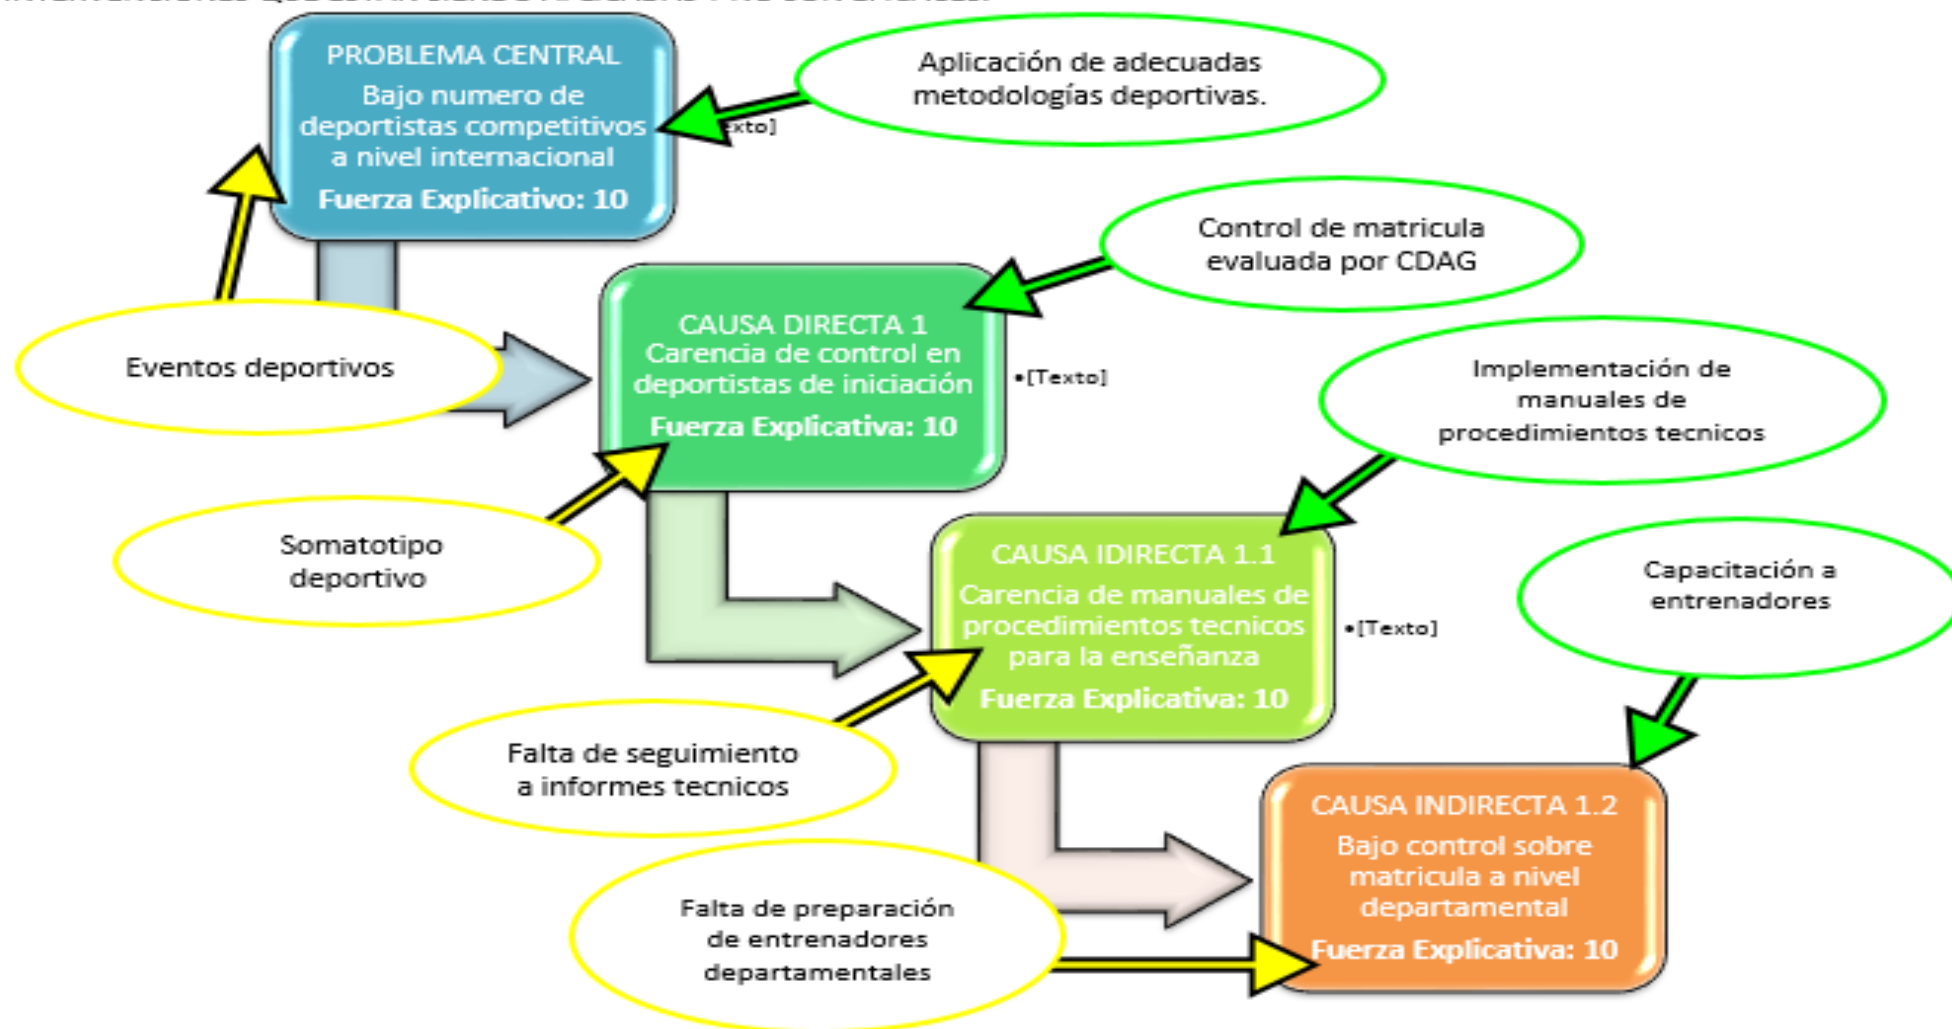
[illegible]

PROBLEMA CENTRAL
Bajo numero de deportistas competitivos a nivel internacional
Fuerza Explicativo: 10

Aplicación de adecuadas metodologías deportivas.

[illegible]xto]

Control de matricula evaluada por CDAG

CAUSA DIRECTA 1
Carencia de control en deportistas de iniciación
Fuerza Explicativa: 10

•[Texto]

Eventos deportivos

Implementación de manuales de procedimientos tecnicos

Somatotipo deportivo

CAUSA IDIRECTA 1.1
Carencia de manuales de procedimientos tecnicos para la enseñanza
Fuerza Explicativa: 10

•[Texto]

Capacitación a entrenadores

Falta de seguimiento a informes tecnicos

CAUSA INDIRECTA 1.2
Bajo control sobre matricula a nivel departamental
Fuerza Explicativa: 10

Falta de preparación de entrenadores departamentales